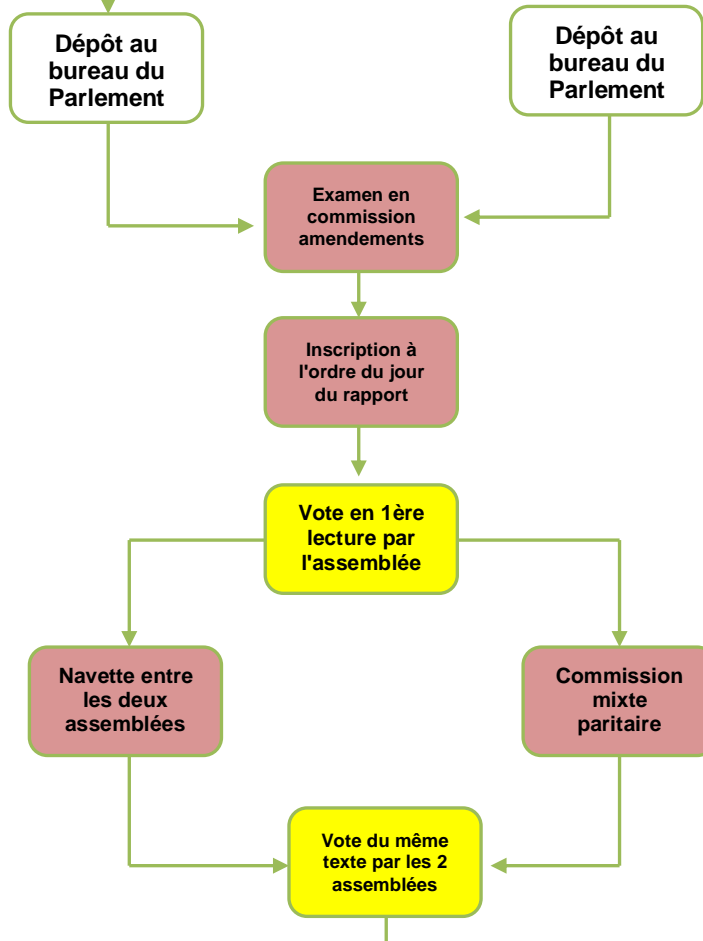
Dépôt au bureau du Parlement

Dépôt au bureau du Parlement

Examen en commission amendements

Inscription à l'ordre du jour du rapport

Vote en 1ère lecture par l'assemblée

Navette entre les deux assemblées

Commission mixte paritaire

Vote du même texte par les 2 assemblées